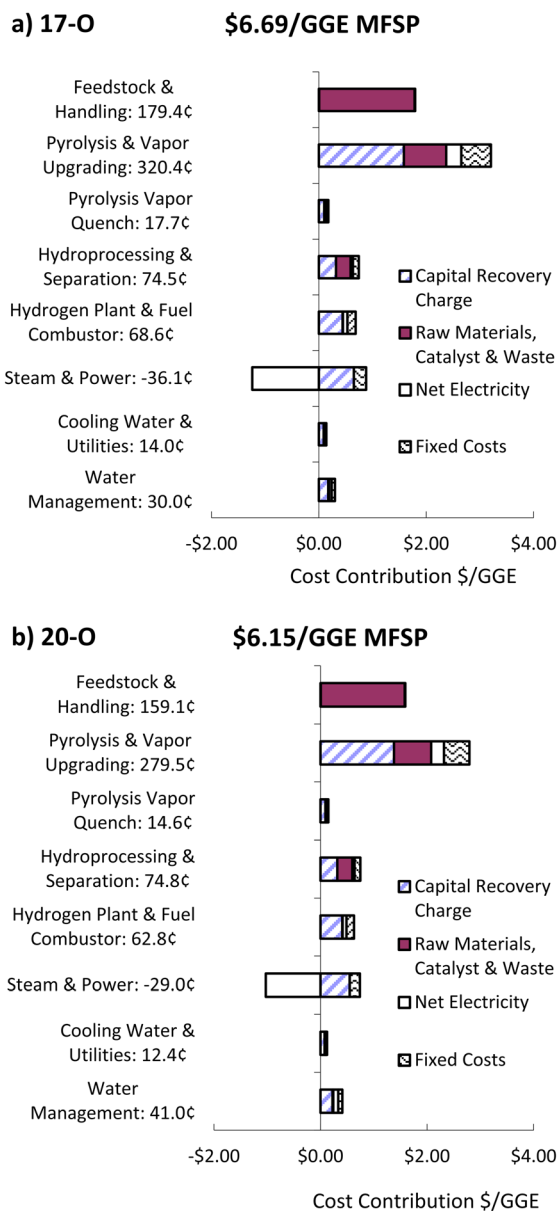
a) 17-O $6.69/GGE MFSP

Feedstock & Handling: 179.4¢
Pyrolysis & Vapor Upgrading: 320.4¢
Pyrolysis Vapor Quench: 17.7¢
Hydroprocessing & Separation: 74.5¢
Hydrogen Plant & Fuel Combustor: 68.6¢
Steam & Power: -36.1¢
Cooling Water & Utilities: 14.0¢
Water Management: 30.0¢

Capital Recovery Charge
Raw Materials, Catalyst & Waste
Net Electricity
Fixed Costs

-$2.00 $0.00 $2.00 $4.00
Cost Contribution $/GGE

b) 20-O $6.15/GGE MFSP

Feedstock & Handling: 159.1¢
Pyrolysis & Vapor Upgrading: 279.5¢
Pyrolysis Vapor Quench: 14.6¢
Hydroprocessing & Separation: 74.8¢
Hydrogen Plant & Fuel Combustor: 62.8¢
Steam & Power: -29.0¢
Cooling Water & Utilities: 12.4¢
Water Management: 41.0¢

Capital Recovery Charge
Raw Materials, Catalyst & Waste
Net Electricity
Fixed Costs

-$2.00 $0.00 $2.00 $4.00
Cost Contribution $/GGE